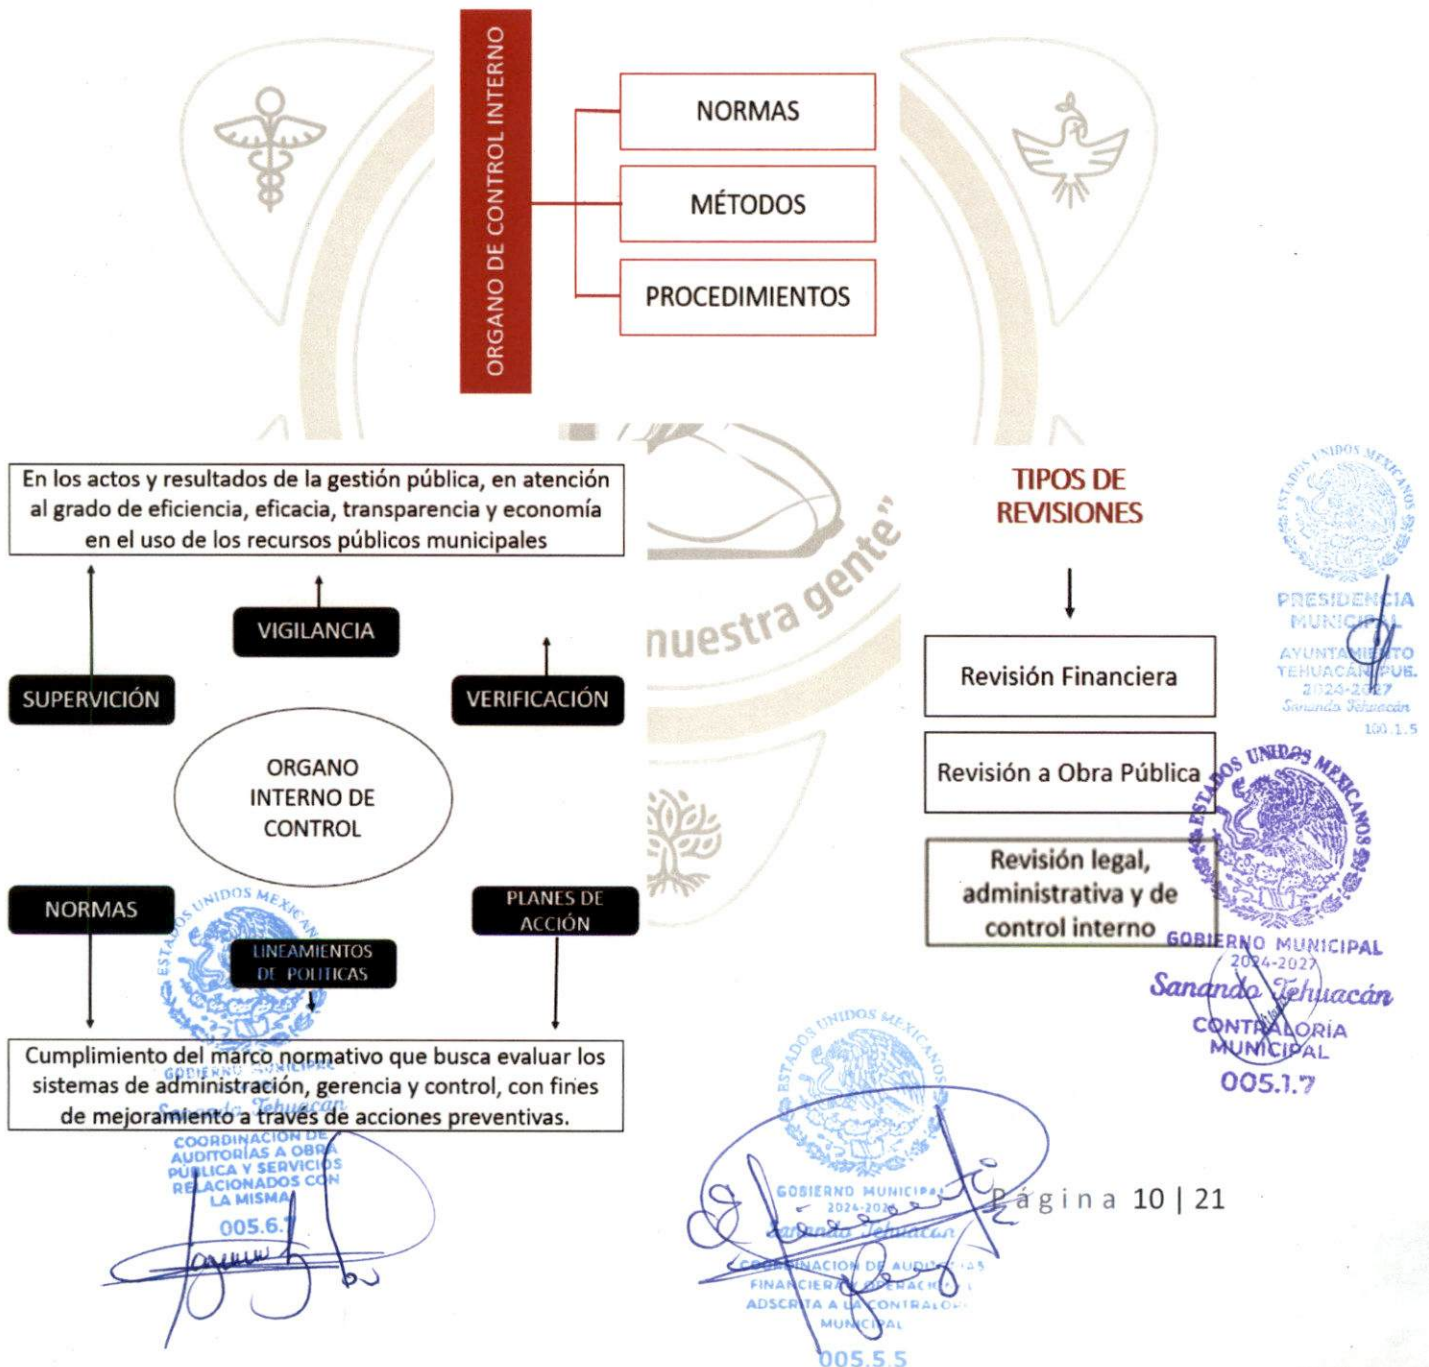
ORGANO DE CONTROL INTERNO

NORMAS

MÉTODOS

PROCEDIMIENTOS

En los actos y resultados de la gestión pública, en atención al grado de eficiencia, eficacia, transparencia y economía en el uso de los recursos públicos municipales

VIGILANCIA

SUPERVICIÓN

VERIFICACIÓN

ORGANO INTERNO DE CONTROL

NORMAS

LINEAMIENTOS DE POLITICAS

PLANES DE ACCIÓN

Cumplimiento del marco normativo que busca evaluar los sistemas de administración, gerencia y control, con fines de mejoramiento a través de acciones preventivas.

nuestra gente"

TIPOS DE REVISIONES

Revisión Financiera

Revisión a Obra Pública

Revisión legal, administrativa y de control interno

ESTADOS UNIDOS MEXICANOS
PRESIDENCIA MUNICIPAL
AYUNTAMIENTO TEHUACÁN, PUE.
2024-2027
Sanando Tehuacán
100.1.5

ESTADOS UNIDOS MEXICANOS
GOBIERNO MUNICIPAL
2024-2027
Sanando Tehuacán
CONTRALORÍA MUNICIPAL
005.1.7

ESTADOS UNIDOS MEXICANOS
GOBIERNO MUNICIPAL
Sanando Tehuacán
COORDINACIÓN DE AUDITORÍAS A OBRA PÚBLICA Y SERVICIOS RELACIONADOS CON LA MISMA
005.6.1

ESTADOS UNIDOS MEXICANOS
GOBIERNO MUNICIPAL
2024-2027
Sanando Tehuacán
COORDINACIÓN DE AUDITORÍAS FINANCIERAS Y OPERACIONALES ADSCRITA A LA CONTRALORÍA MUNICIPAL
005.5.5

Página 10 | 21